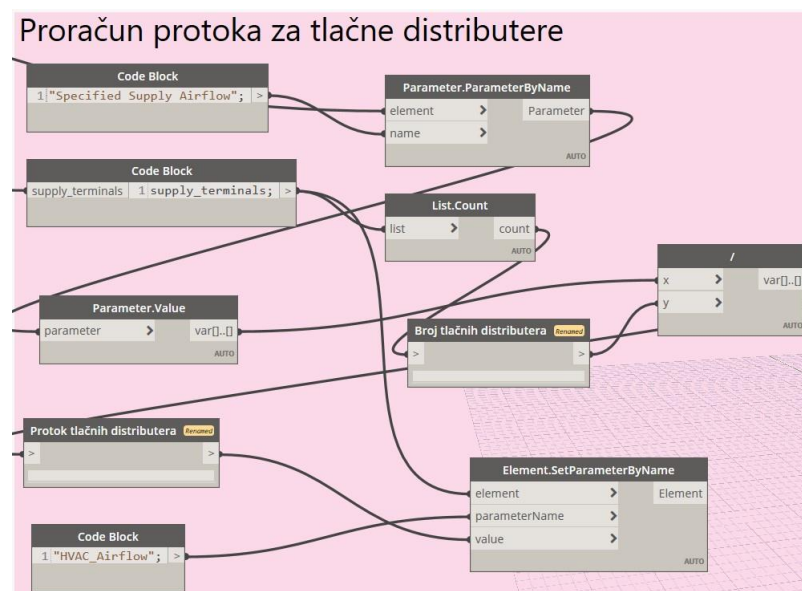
Proračun protoka za tlačne distributere

Code Block
1 "Specified Supply Airflow"; >

Parameter.ParameterByName
element >
name >
Parameter
AUTO

Code Block
supply_terminals 1 supply_terminals; >

List.Count
list >
count
AUTO

/
x >
y >
var[]..[]
AUTO

Parameter.Value
parameter >
var[]..[]
AUTO

Broj tlačnih distributera Renamed
>
>

Protok tlačnih distributera Renamed
>
>

Element.SetParameterByName
element >
parameterName >
value >
Element
AUTO

Code Block
1 "HVAC_Airflow"; >